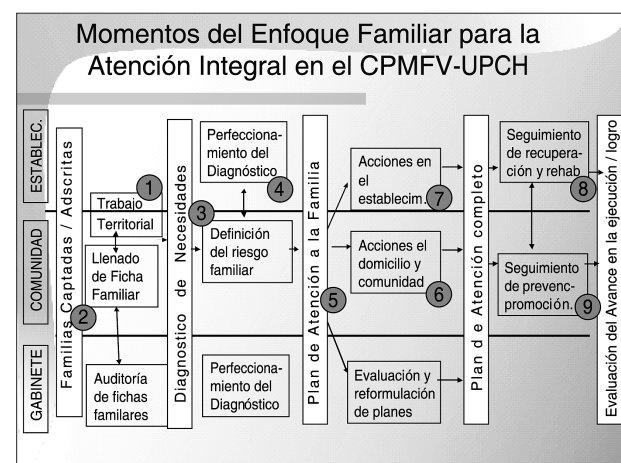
Momentos del Enfoque Familiar para la Atención Integral en el CPMFV-UPCH

ESTABLEC.

COMUNIDAD

GABINETE

Familias Captadas / Adscritas

2

1

Trabajo Territorial

Llenado de Ficha Familiar

Auditoría de fichas familares

Diagnostico de Necesidades

3

Perfeccionamiento del Diagnóstico

4

Definición del riesgo familiar

Perfeccionamiento del Diagnóstico

Plan de Atención a la Familia

5

Acciones en el establecim.

7

Acciones el domicilio y comunidad

6

Evaluación y reformulación de planes

Plan de Atención completo

Seguimiento de recuperación y rehab

8

Seguimiento de prevenc-promoción.

9

Evaluación del Avance en la ejecución / logro